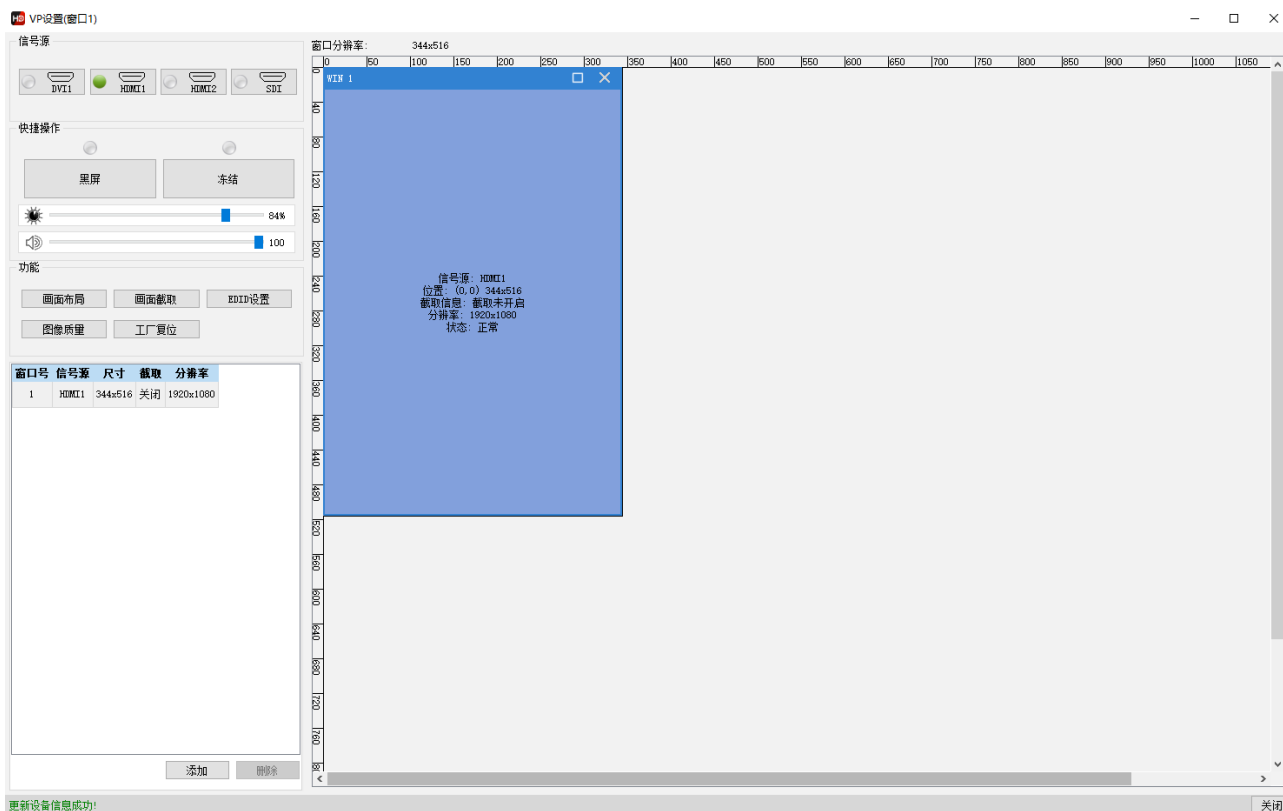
VP设置(窗口1)

信号源
DVI1 HDMI1 HDMI2 SDI

快捷操作
黑屏 冻结
84%
100

功能
画面布局 画面截取 EDID设置
图像质量 工厂复位

| 窗口号 | 信号源 | 尺寸 | 截取 | 分辨率 |
|---|---|---|---|---|
| 1 | HDMI1 | 344x516 | 关闭 | 1920x1080 |

添加 删除

窗口分辨率: 344x516

0 50 100 150 200 250 300 350 400 450 500 550 600 650 700 750 800 850 900 950 1000 1050

0 40 80 120 160 200 240 280 320 360 400 440 480 520 560 600 640 680 720 760 80

WIN 1

信号源: HDMI1
位置: (0,0) 344x516
截取信息: 截取未开启
分辨率: 1920x1080
状态: 正常

更新设备信息成功!
关闭